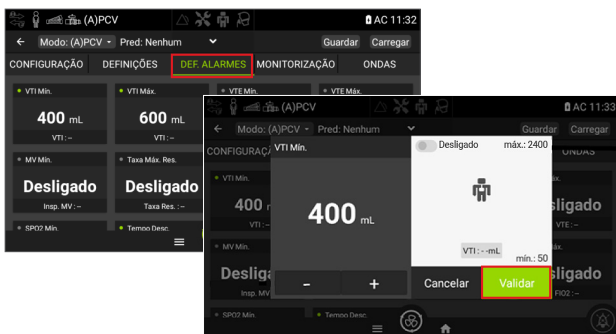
(A)PCV AC 11:32
← Modo: (A)PCV Pred: Nenhum Guardar Carregar
CONFIGURAÇÃO DEFINIÇÕES DEF. ALARMES MONITORIZAÇÃO ONDAS

VTI Mín.
400 mL
VTI : --

VTI Máx.
600 mL
VTI : --

VTE Mín.

VTE Máx.

MV Mín.
Desligado
Insp. MV : --

Taxa Máx. Res.
Desligado
Taxa Res. : --

SPO2 Mín.

Tempo Desc.

(A)PCV AC 11:33
← Modo: (A)PCV Pred: Nenhum Guardar Carregar
CONFIGURAÇÃO ONDAS

VTI Mín.
400
VTI : --

MV Mín.
Desligado
Insp. MV

SPO2 Mín.

Tempo Desc.

VTE : --
Desligado
FIO2 : --

VTI Mín.
400 mL
-
+

Desligado máx.: 2400
VTI : --mL
mín.: 50
Cancelar
Validar